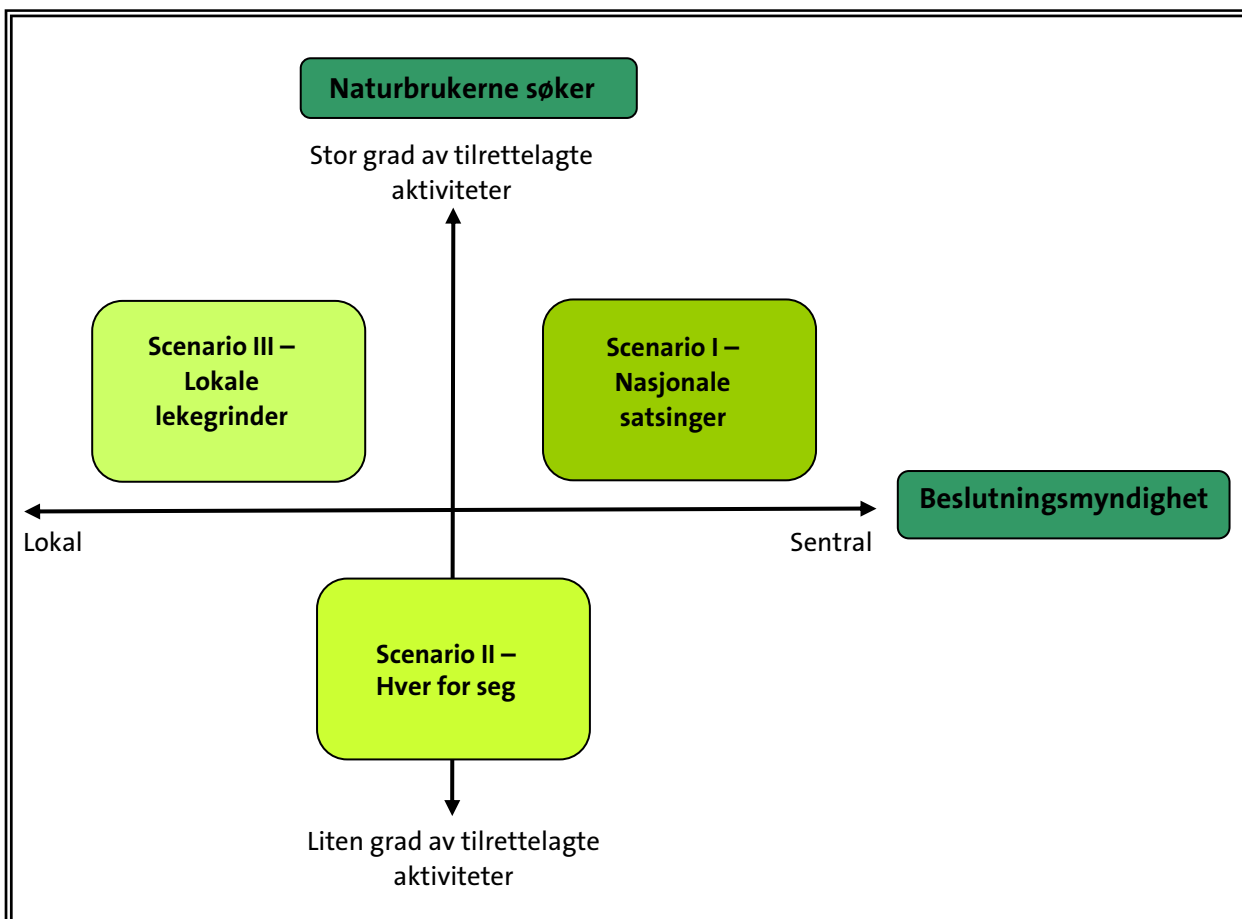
Naturbrukerne søker

Stor grad av tilrettelagte aktiviteter

Scenario III – Lokale lekegrinder

Scenario I – Nasjonale satsinger

Beslutningsmyndighet

Lokal

Sentral

Scenario II – Hver for seg

Liten grad av tilrettelagte aktiviteter